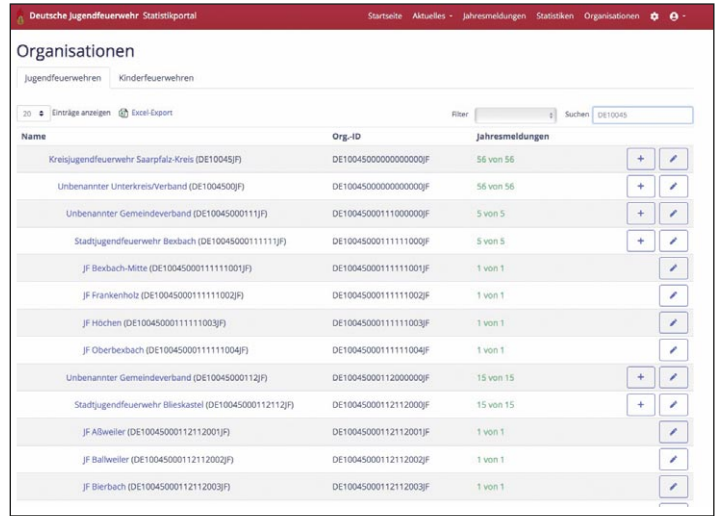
Deutsche Jugendfeuerwehr Statistikportal Startseite Aktuelles Jahresmeldungen Statistiken Organisationen

Organisationen

Jugendfeuerwehren Kinderfeuerwehren

20 Einträge anzeigen Excel-Export Filter Suchen DE10045

| Name | Org.-ID | Jahresmeldungen | |
|---|---|---|---|
| Kreisjugendfeuerwehr Saarpfalz-Kreis (DE10045JF) | DE10045000000000000JF | 56 von 56 | + |
| Unbenannter Unterkreis/Verband (DE1004500JF) | DE10045000000000000JF | 56 von 56 | + |
| Unbenannter Gemeindeverband (DE10045000111JF) | DE10045000111000000JF | 5 von 5 | + |
| Stadtjugendfeuerwehr Bexbach (DE10045000111111JF) | DE10045000111111000JF | 5 von 5 | + |
| JF Bexbach-Mitte (DE10045000111111001JF) | DE10045000111111001JF | 1 von 1 | |
| JF Frankenholz (DE10045000111111002JF) | DE10045000111111002JF | 1 von 1 | |
| JF Höchen (DE10045000111111003JF) | DE10045000111111003JF | 1 von 1 | |
| JF Oberbexbach (DE10045000111111004JF) | DE10045000111111004JF | 1 von 1 | |
| Unbenannter Gemeindeverband (DE10045000112JF) | DE10045000112000000JF | 15 von 15 | + |
| Stadtjugendfeuerwehr Blieskastel (DE10045000112112JF) | DE10045000112112000JF | 15 von 15 | + |
| JF Aßweiler (DE10045000112112001JF) | DE10045000112112001JF | 1 von 1 | |
| JF Ballweiler (DE10045000112112002JF) | DE10045000112112002JF | 1 von 1 | |
| JF Bierbach (DE10045000112112003JF) | DE10045000112112003JF | 1 von 1 | |